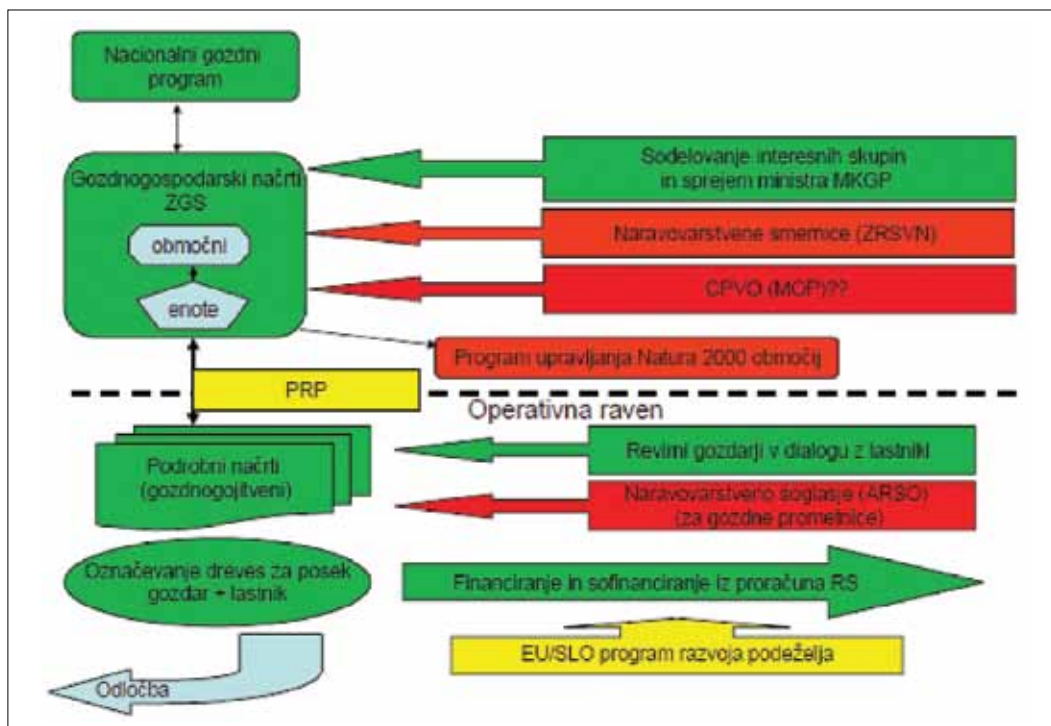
Nacionalni gozdni program

Gozdnogospodarski načrti ZGS

območni

enote

Sodelovanje interesnih skupin in sprejem ministra MKGP

Naravovarstvene smernice (ZRSVN)

CPVO (MOP)??

Program upravljanja Natura 2000 območij

PRP

Operativna raven

Podrobni načrti (gozdnogojitveni)

Revirni gozdarji v dialogu z lastniki

Naravovarstveno soglasje (ARSO) (za gozdne prometnice)

Označevanje dreves za posek gozdar + lastnik

Financiranje in sofinanciranje iz proračuna RS

EU/SLO program razvoja podeželja

Odločba